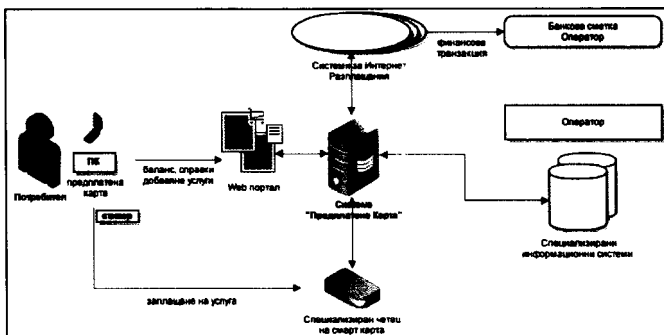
Банкова сметка
Оператор

финансова транзакция

Системата Интернет Разплащания

Оператор

Потребител

ПК

предплатена карта

Баланс, справки добавяне услуги

Web портал

Система "Предплатена Карта"

Специализирани информационни системи

скенер

заплащане на услуга

Специализиран четец на смарт карта